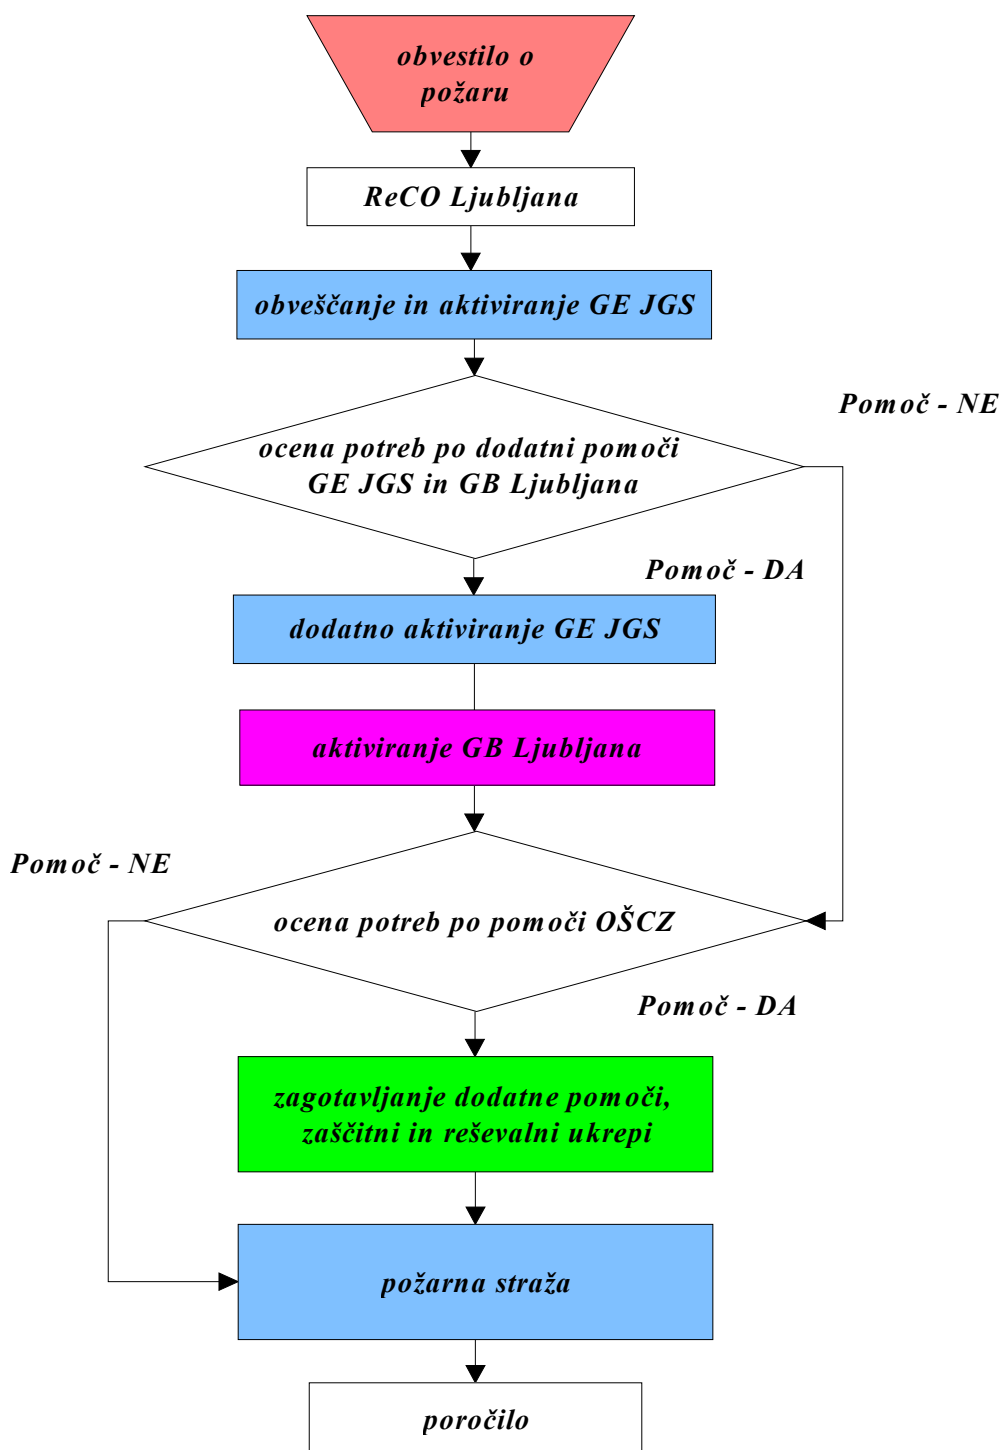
obvestilo o požaru

ReCO Ljubljana

obveščanje in aktiviranje GE JGS

Pomoč - NE

ocena potreb po dodatni pomoči GE JGS in GB Ljubljana

Pomoč - DA

dodatno aktiviranje GE JGS

aktiviranje GB Ljubljana

Pomoč - NE

ocena potreb po pomoči OŠCZ

Pomoč - DA

zagotavljanje dodatne pomoči, zaščitni in reševalni ukrepi

požarna straža

poročilo